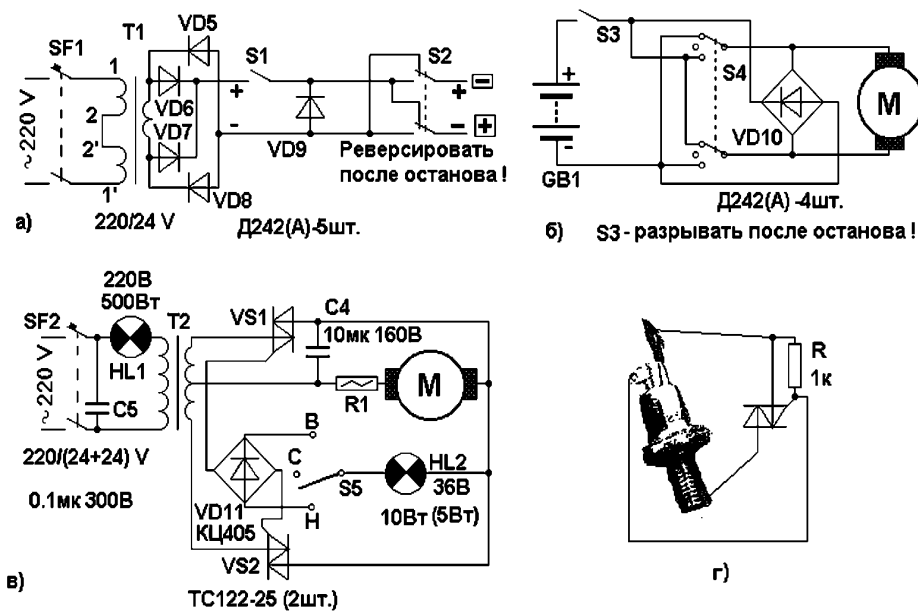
SF1
T1
VD5
~220 V
1
2
2'
1'
VD6
VD7
VD8
S1
+
-
VD9
S2
+
-
Реверсировать после останова !
а)
220/24 V
Д242(А)-5шт.

S3
+
-
GB1
S4
VD10
M
Д242(А) -4шт.
б)
S3 - разрывать после останова !

SF2
220В
500Вт
HL1
T2
VS1
C4
10мк 160В
~220 V
C5
M
R1
В
С
Н
S5
HL2
36В
10Вт (5Вт)
220/(24+24) V
0.1мк 300В
VD11
КЦ405
VS2
в)
ТС122-25 (2шт.)

R
1к
г)